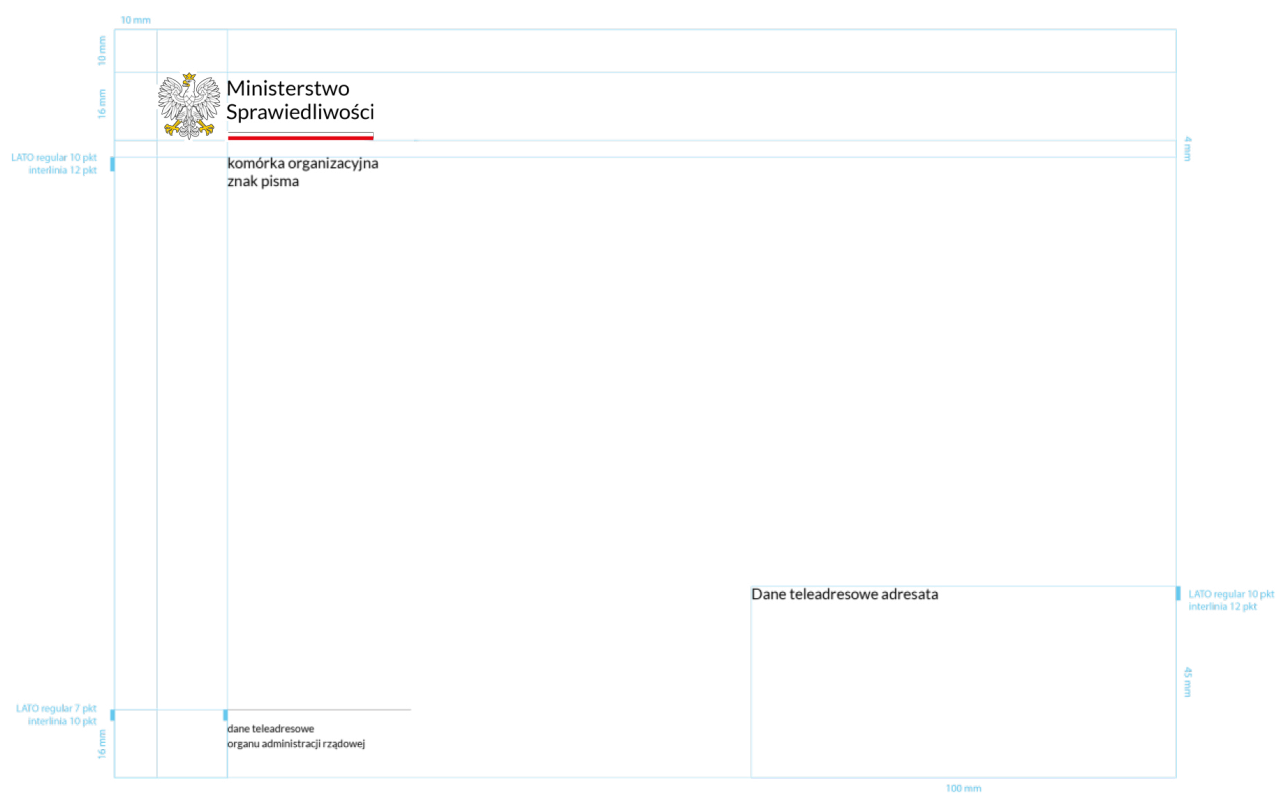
10 mm

10 mm

16 mm

Ministerstwo
Sprawiedliwości

4 mm

LATO regular 10 pkt
interlinia 12 pkt

komórka organizacyjna
znak pisma

Dane teleadresowe adresata

LATO regular 10 pkt
interlinia 12 pkt

45 mm

LATO regular 7 pkt
interlinia 10 pkt

16 mm

dane teleadresowe
organu administracji rządowej

100 mm